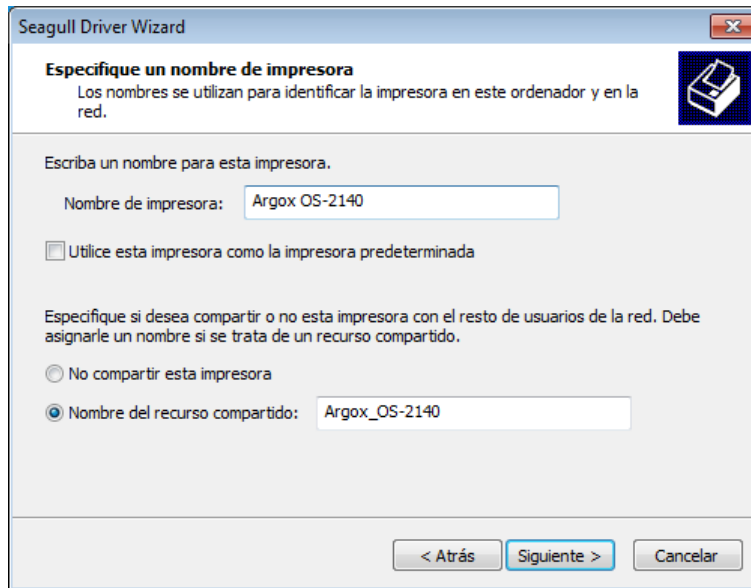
Seagull Driver Wizard

**Especifique un nombre de impresora**
Los nombres se utilizan para identificar la impresora en este ordenador y en la red.

Escriba un nombre para esta impresora.

Nombre de impresora: Argox OS-2140

Utilice esta impresora como la impresora predeterminada

Especifique si desea compartir o no esta impresora con el resto de usuarios de la red. Debe asignarle un nombre si se trata de un recurso compartido.

No compartir esta impresora

Nombre del recurso compartido: Argox_OS-2140

< Atrás Siguiente > Cancelar